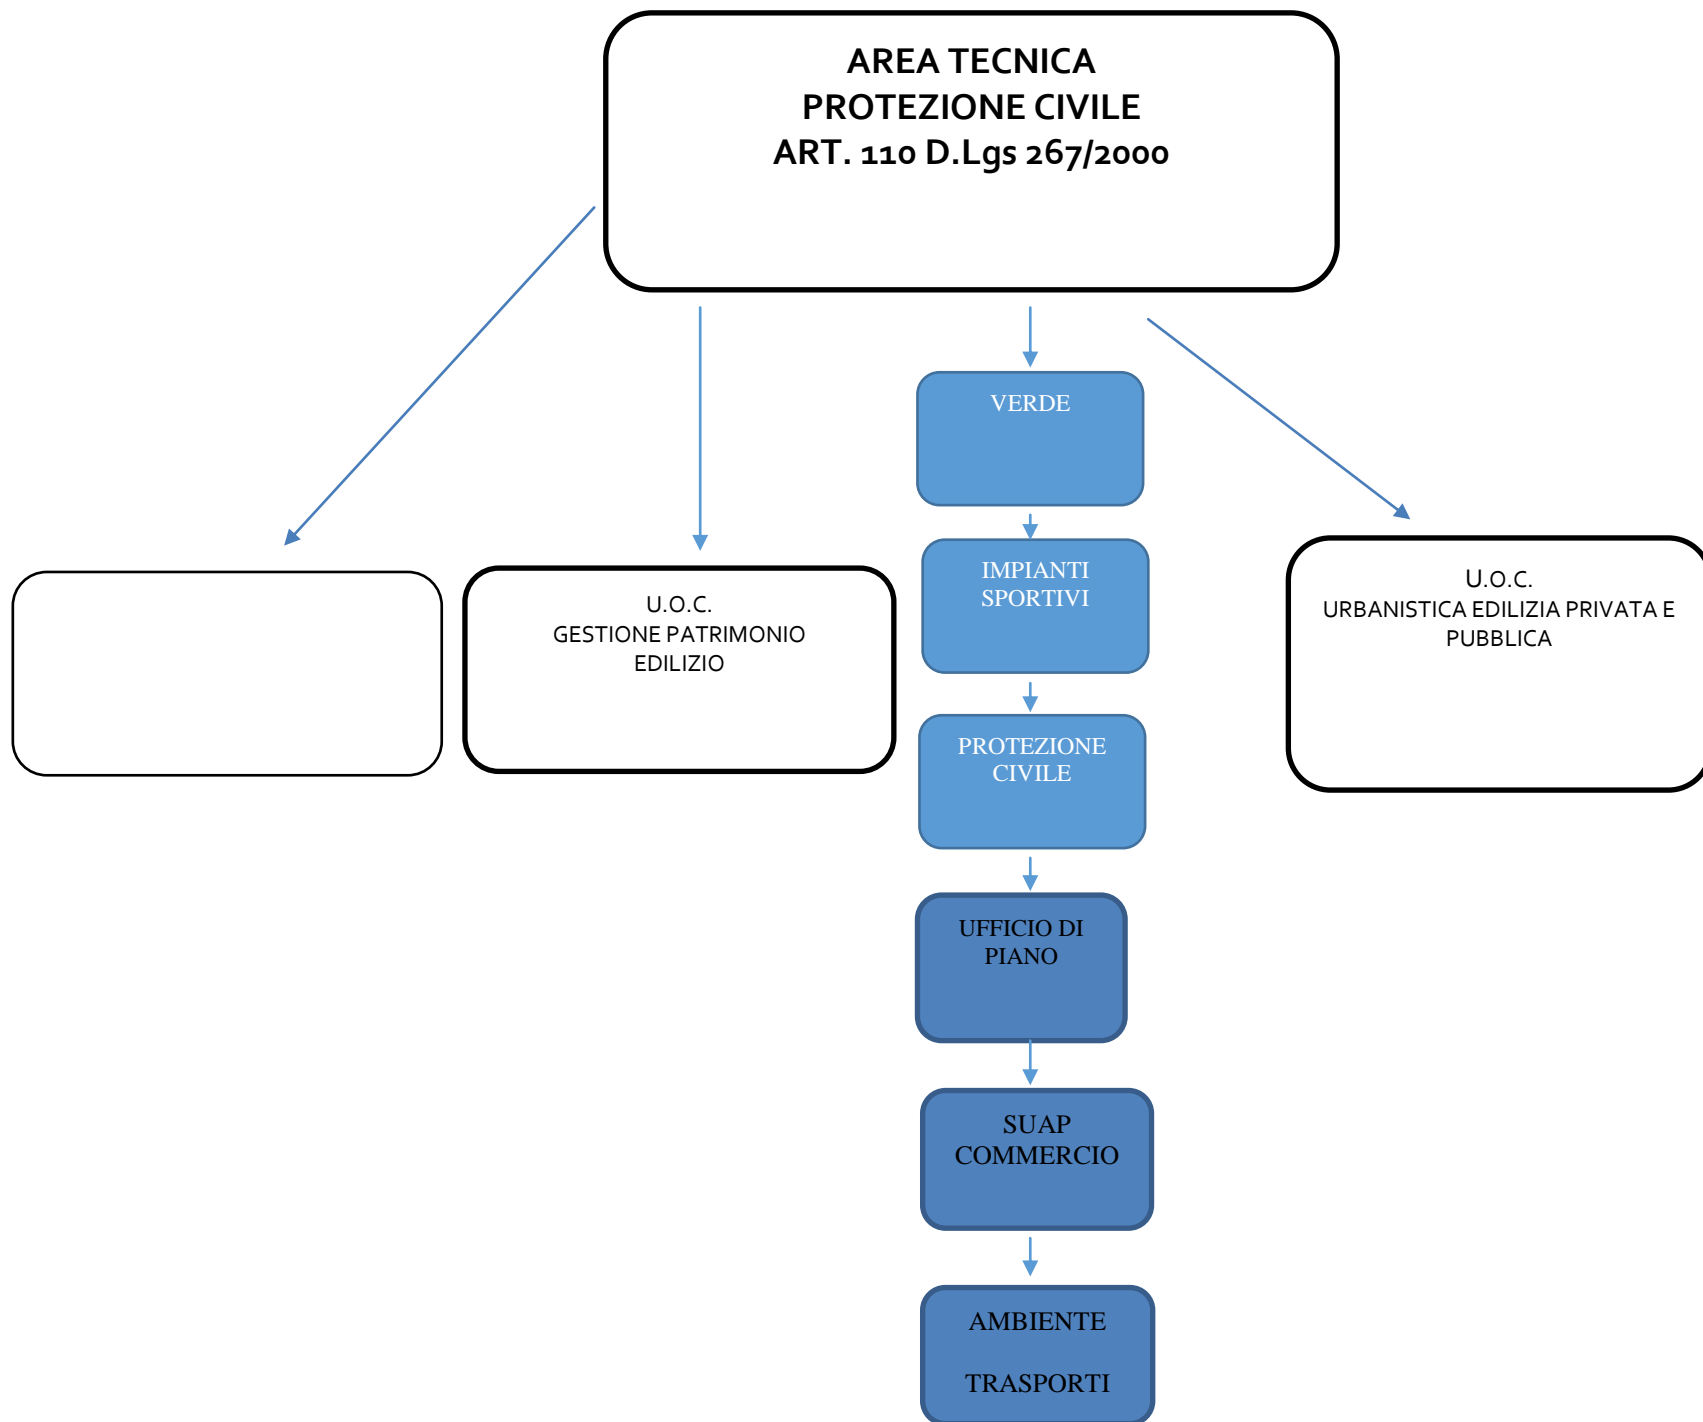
AREA TECNICA
PROTEZIONE CIVILE
ART. 110 D.Lgs 267/2000

VERDE

IMPIANTI SPORTIVI

PROTEZIONE CIVILE

UFFICIO DI PIANO

SUAP COMMERCIO

AMBIENTE

TRASPORTI

U.O.C.
GESTIONE PATRIMONIO EDILIZIO

U.O.C.
URBANISTICA EDILIZIA PRIVATA E PUBBLICA